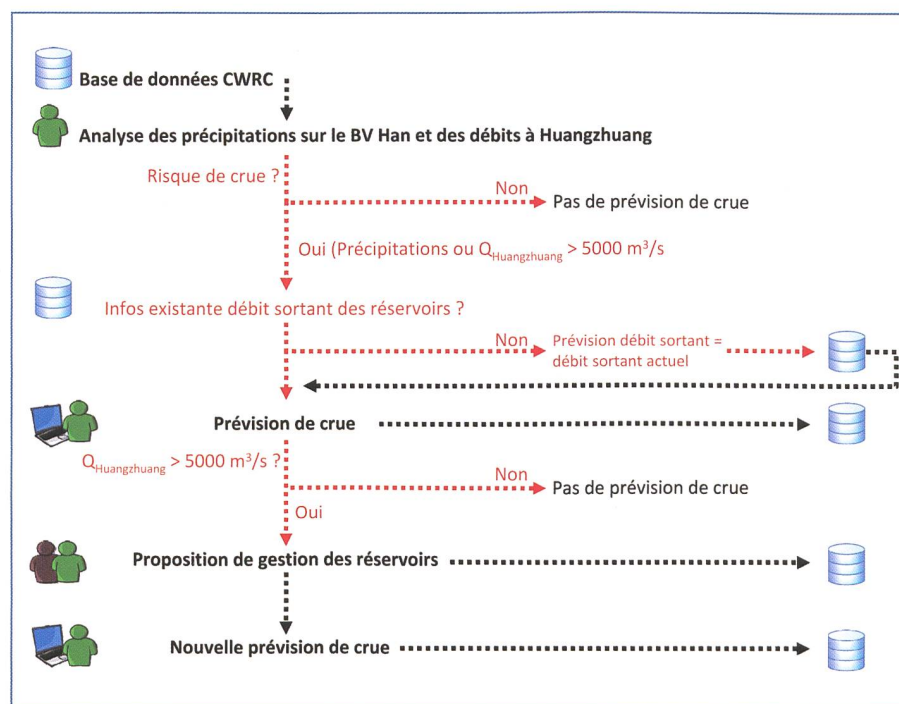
Base de données CWRC

Analyse des précipitations sur le BV Han et des débits à Huangzhuang

Risque de crue ?

Non

Pas de prévision de crue

Oui (Précipitations ou $Q_{Huangzhuang}$ > 5000 m$^3$/s

Infos existante débit sortant des réservoirs ?

Non

Prévision débit sortant = débit sortant actuel

Prévision de crue

$Q_{Huangzhuang}$ > 5000 m$^3$/s ?

Non

Pas de prévision de crue

Oui

Proposition de gestion des réservoirs

Nouvelle prévision de crue